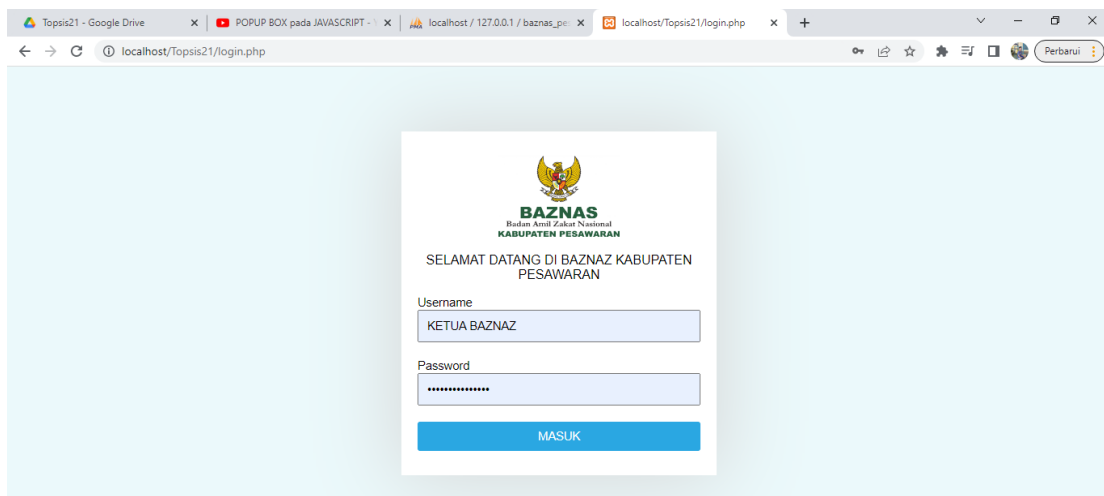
Topsis21 - Google Drive ×
POPUP BOX pada JAVASCRIPT - ×
localhost / 127.0.0.1 / baznas_pe ×
localhost/Topsis21/login.php ×
+

localhost/Topsis21/login.php

Perbarui

BAZNAS
Badan Amil Zakat Nasional
KABUPATEN PESAWARAN

SELAMAT DATANG DI BAZNAZ KABUPATEN PESAWARAN

Username
KETUA BAZNAZ

Password
•••••••••••••••

MASUK